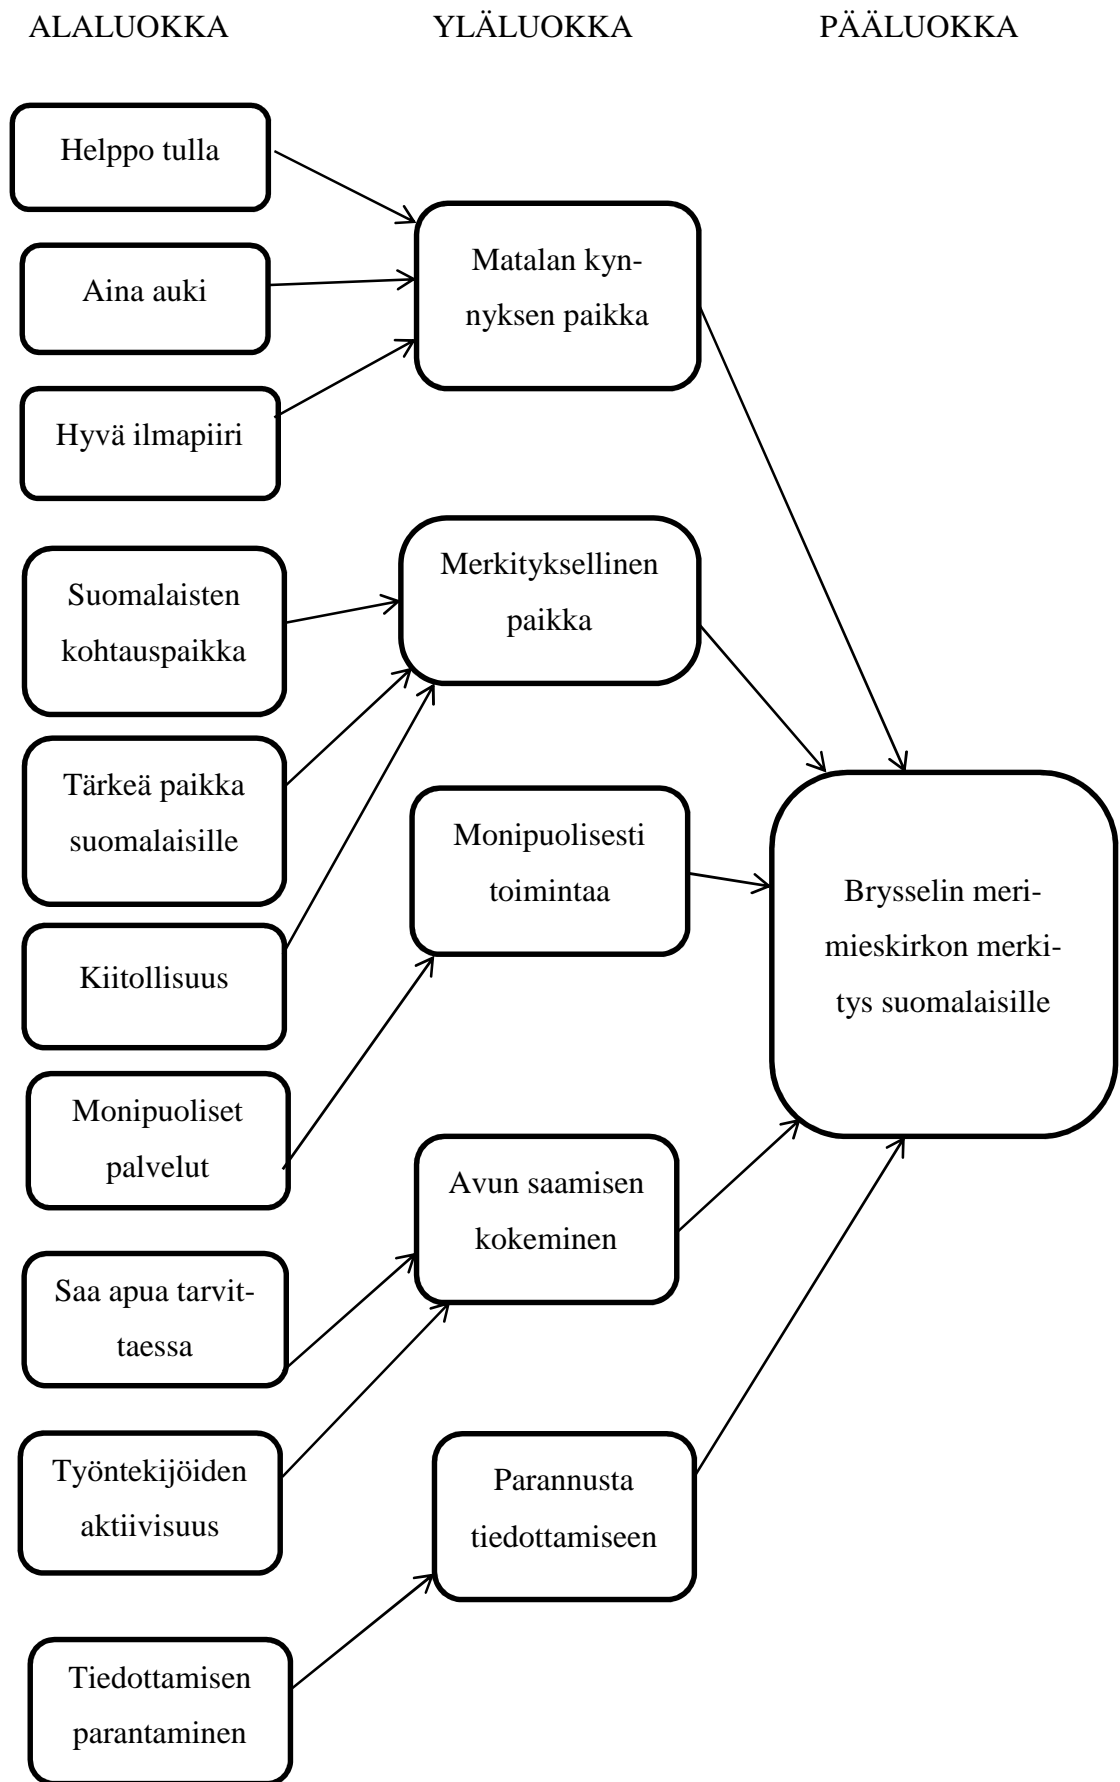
ALALUOKKA YLÄLUOKKA PÄÄLUOKKA

Helppo tulla

Aina auki

Hyvä ilmapiiri

Matalan kynnyksen paikka

Suomalaisten kohtauspaikka

Tärkeä paikka suomalaisille

Kiitollisuus

Merkityksellinen paikka

Monipuolisesti toimintaa

Monipuoliset palvelut

Brysselin merimieskirkon merkitys suomalaisille

Saa apua tarvittaessa

Työntekijöiden aktiivisuus

Avun saamisen kokeminen

Parannusta tiedottamiseen

Tiedottamisen parantaminen